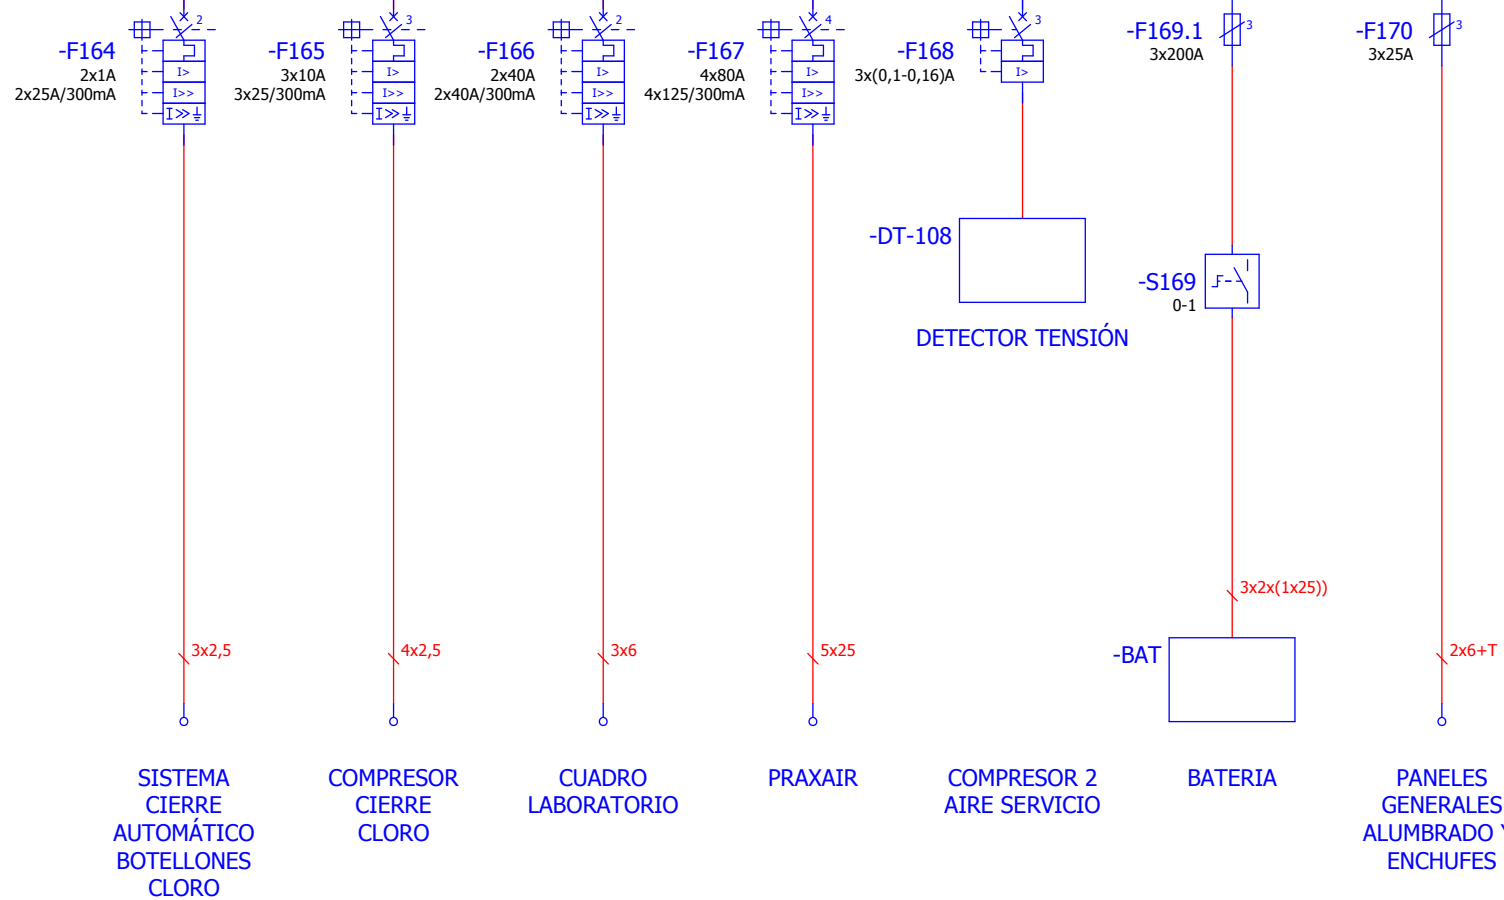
-F164
2x1A
2x25A/300mA

2

I>
I>>
I≫⏚

-F165
3x10A
3x25/300mA

3

I>
I>>
I≫⏚

-F166
2x40A
2x40A/300mA

2

I>
I>>
I≫⏚

-F167
4x80A
4x125/300mA

4

I>
I>>
I≫⏚

-F168
3x(0,1-0,16)A

3

I>

-F169.1
3x200A

3

-F170
3x25A

3

-DT-108

DETECTOR TENSIÓN

-S169
0-1

3x2x(1x25))

-BAT

3x2,5

4x2,5

3x6

5x25

2x6+T

SISTEMA CIERRE AUTOMÁTICO BOTELLONES CLORO

COMPRESOR CIERRE CLORO

CUADRO LABORATORIO

PRAXAIR

COMPRESOR 2 AIRE SERVICIO

BATERIA

PANELES GENERALES ALUMBRADO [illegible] ENCHUFES